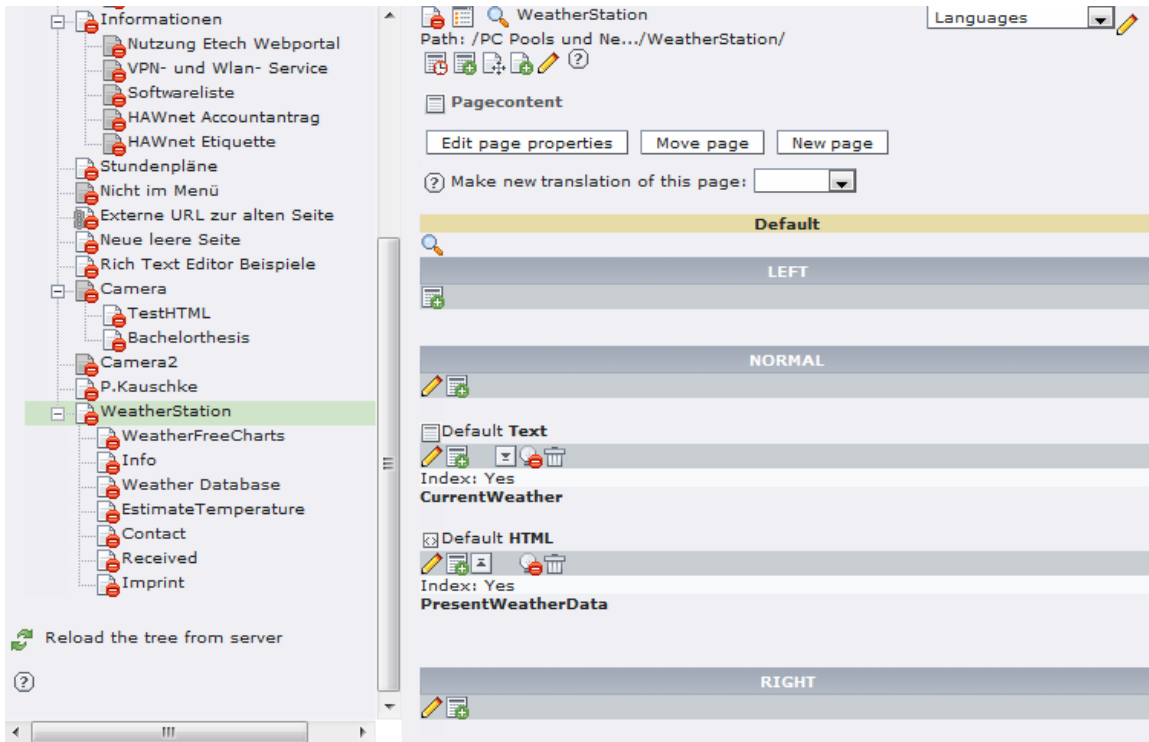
Informationen
Nutzung Etech Webportal
VPN- und Wlan- Service
Softwareliste
HAWnet Accountantrag
HAWnet Etiquette
Stundenpläne
Nicht im Menü
Externe URL zur alten Seite
Neue leere Seite
Rich Text Editor Beispiele
Camera
TestHTML
Bachelorthesis
Camera2
P.Kauschke
WeatherStation
WeatherFreeCharts
Info
Weather Database
EstimateTemperature
Contact
Received
Imprint

Reload the tree from server

WeatherStation
Path: /PC Pools und Ne.../WeatherStation/

Languages

Pagecontent

Edit page properties | Move page | New page

Make new translation of this page:

Default

LEFT

NORMAL

Default **Text**
Index: Yes
**CurrentWeather**

Default **HTML**
Index: Yes
**PresentWeatherData**

RIGHT